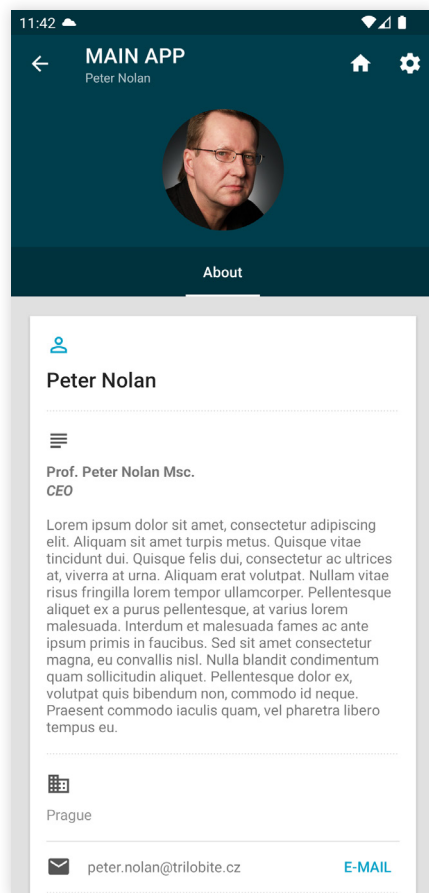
11:42

MAIN APP
Peter Nolan

About

Peter Nolan

Prof. Peter Nolan Msc.
CEO

Lorem ipsum dolor sit amet, consectetur adipiscing elit. Aliquam sit amet turpis metus. Quisque vitae tincidunt dui. Quisque felis dui, consectetur ac ultrices at, viverra at urna. Aliquam erat volutpat. Nullam vitae risus fringilla lorem tempor ullamcorper. Pellentesque aliquet ex a purus pellentesque, at varius lorem malesuada. Interdum et malesuada fames ac ante ipsum primis in faucibus. Sed sit amet consectetur magna, eu convallis nisl. Nulla blandit condimentum quam sollicitudin aliquet. Pellentesque dolor ex, volutpat quis bibendum non, commodo id neque. Praesent commodo iaculis quam, vel pharetra libero tempus eu.

Prague

peter.nolan@trilobite.cz
E-MAIL